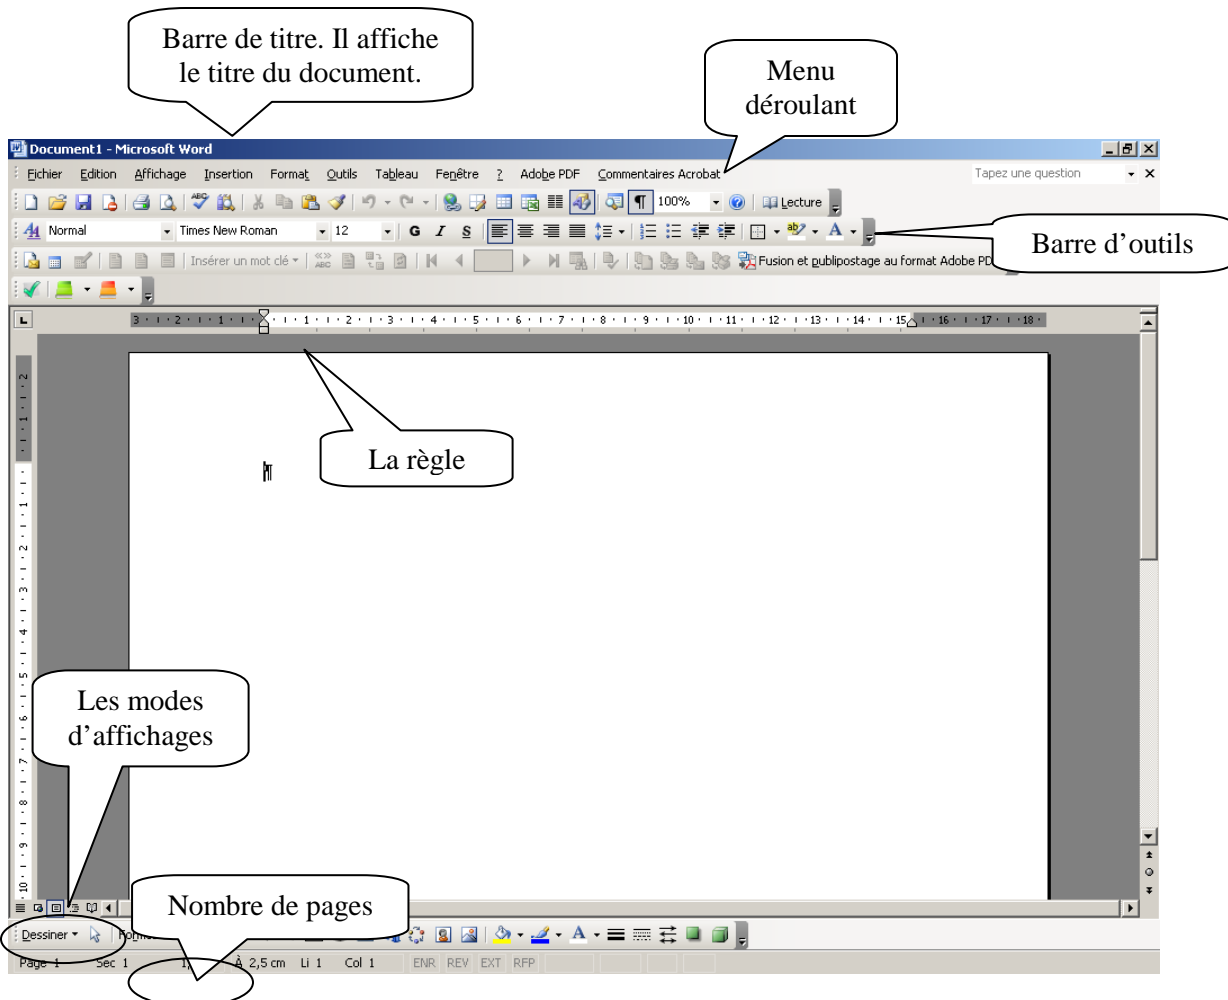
Barre de titre. Il affiche le titre du document.

Menu déroulant

Document1 - Microsoft Word

Fichier Edition Affichage Insertion Format Outils Tableau Fenêtre ? Adobe PDF Commentaires Acrobat

Tapez une question

100% Lecture

Normal Times New Roman 12 G I S

Barre d'outils

Insérer un mot clé Fusion et publipostage au format Adobe PD

3 · 2 · 1 · 1 · 2 · 3 · 4 · 5 · 6 · 7 · 8 · 9 · 10 · 11 · 12 · 13 · 14 · 15 · 16 · 17 · 18

La règle

Les modes d'affichages

Nombre de pages

Dessiner Form

Page 1 Sec 1 1/ À 2,5 cm Li 1 Col 1 ENR REV EXT RFP